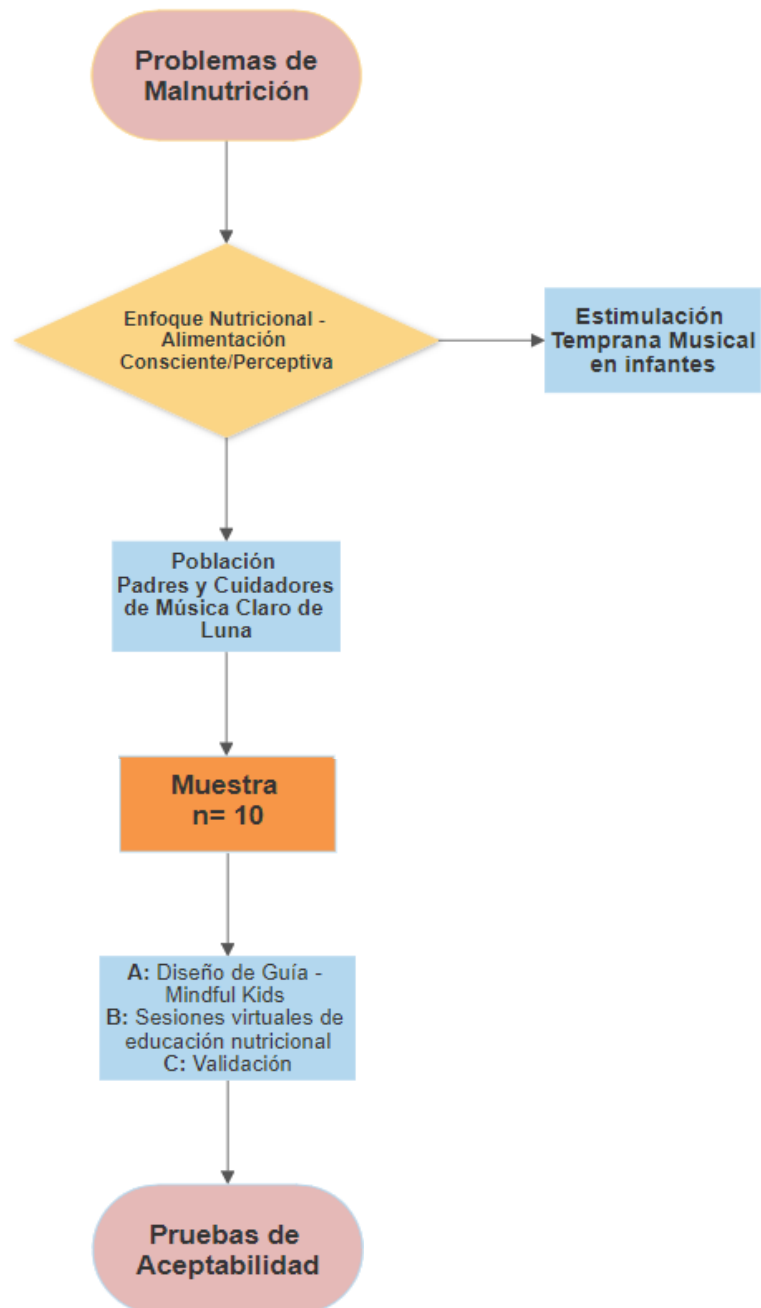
Problemas de Malnutrición

Enfoque Nutricional - Alimentación Consciente/Perceptiva

Estimulación Temprana Musical en infantes

Población
Padres y Cuidadores de Música Claro de Luna

Muestra
n= 10

A: Diseño de Guía - Mindful Kids
B: Sesiones virtuales de educación nutricional
C: Validación

Pruebas de Aceptabilidad